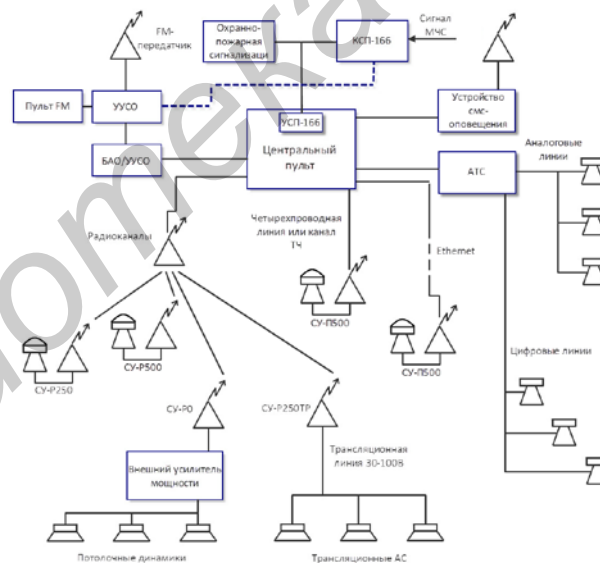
FM-передатчик

Охранно-пожарная сигнализаци

КСП-166

Сигнал МЧС

Пульт FM

УУСО

Устройство смс-оповещения

УСП-166

Центральный пульт

БАО/УУСО

АТС

Аналоговые линии

Радиоканалы

Четырехпроводная линия или канал ТЧ

Ethernet

СУ-П500

СУ-П500

СУ-Р250

СУ-Р500

Цифровые линии

СУ-Р0

СУ-Р250ТР

Внешний усилитель мощности

Трансляционная линия 30-100В

Потолочные динамики

Трансляционные АС